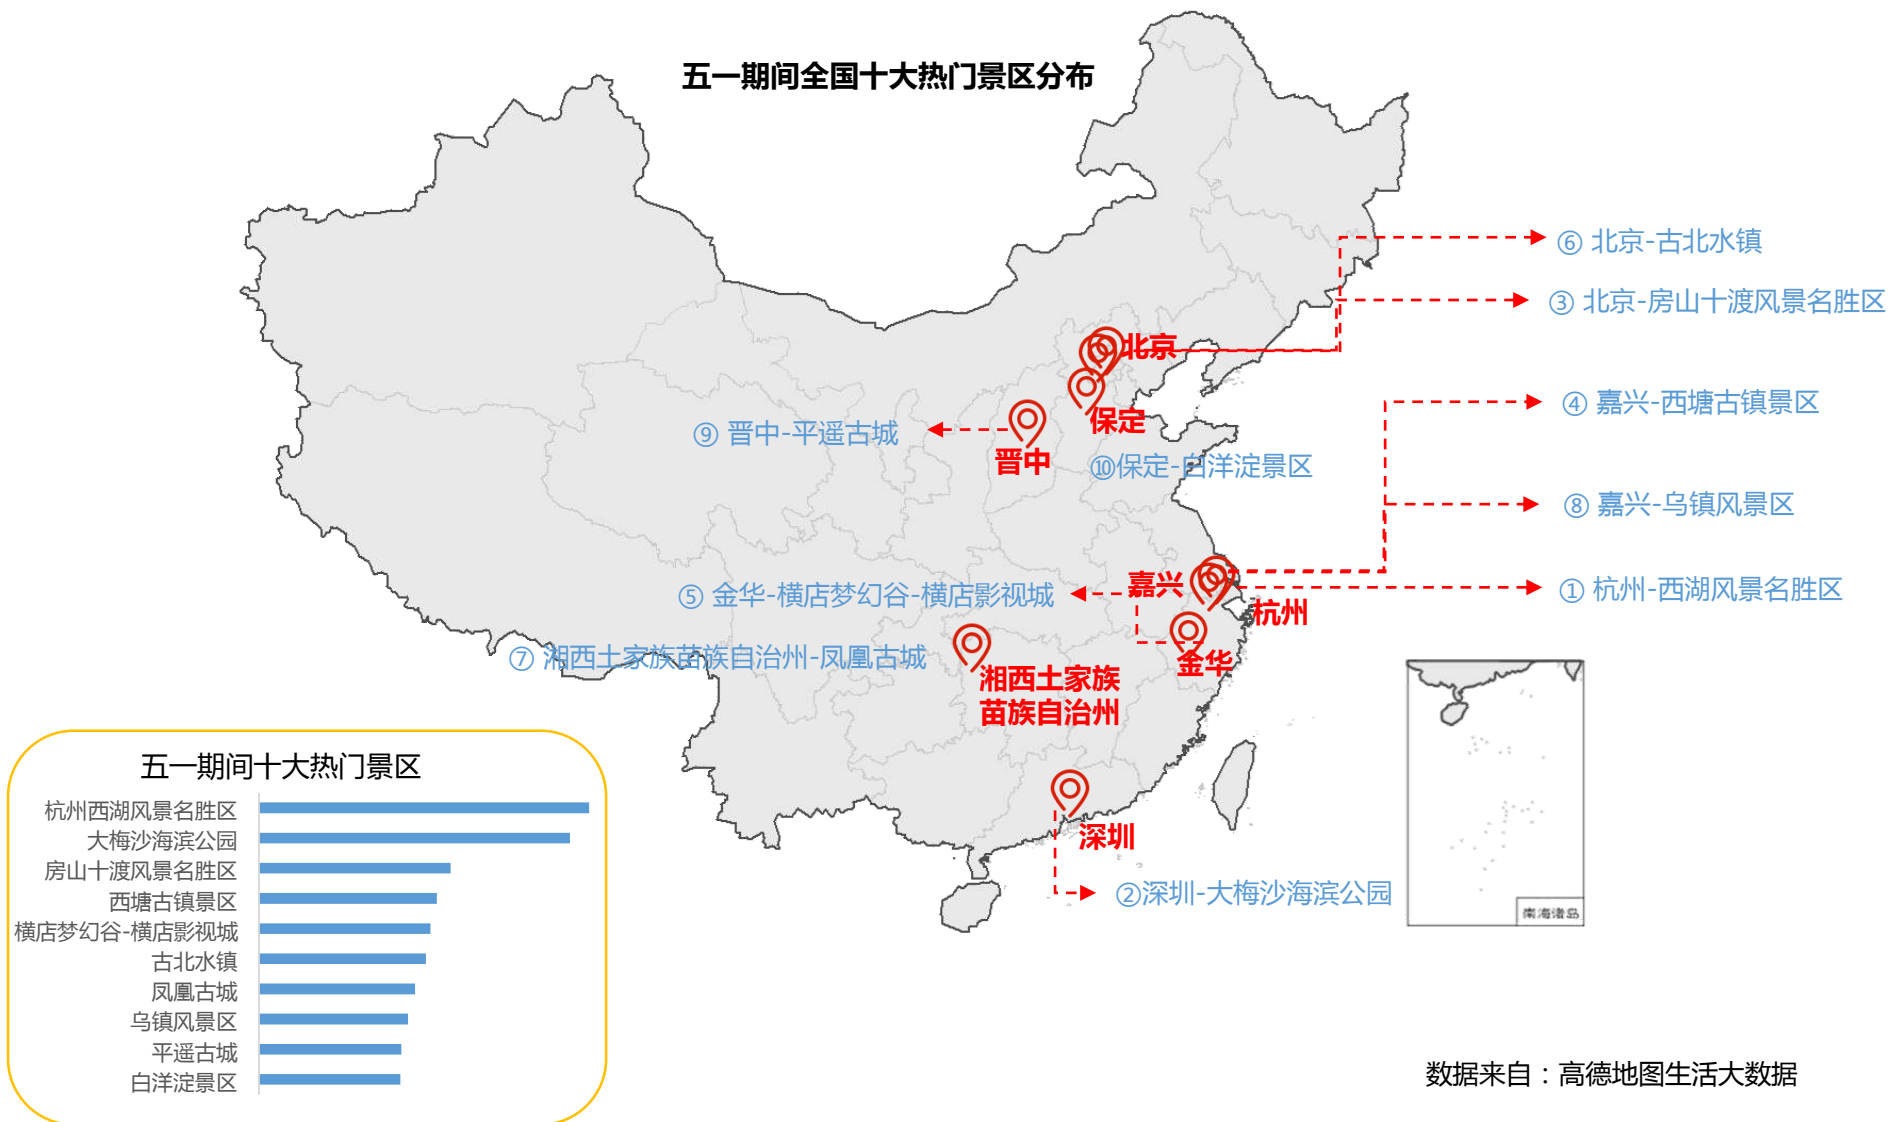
五一期间全国十大热门景区分布

⑥ 北京-古北水镇

③ 北京-房山十渡风景名胜区

北京

保定

⑨ 晋中-平遥古城

晋中

⑩保定-白洋淀景区

④ 嘉兴-西塘古镇景区

⑧ 嘉兴-乌镇风景区

① 杭州-西湖风景名胜区

⑤ 金华-横店梦幻谷-横店影视城

嘉兴

杭州

金华

⑦ 湘西土家族苗族自治州-凤凰古城

湘西土家族苗族自治州

深圳

②深圳-大梅沙海滨公园

南海诸岛

五一期间十大热门景区

杭州西湖风景名胜区
大梅沙海滨公园
房山十渡风景名胜区
西塘古镇景区
横店梦幻谷-横店影视城
古北水镇
凤凰古城
乌镇风景区
平遥古城
白洋淀景区

数据来自：高德地图生活大数据